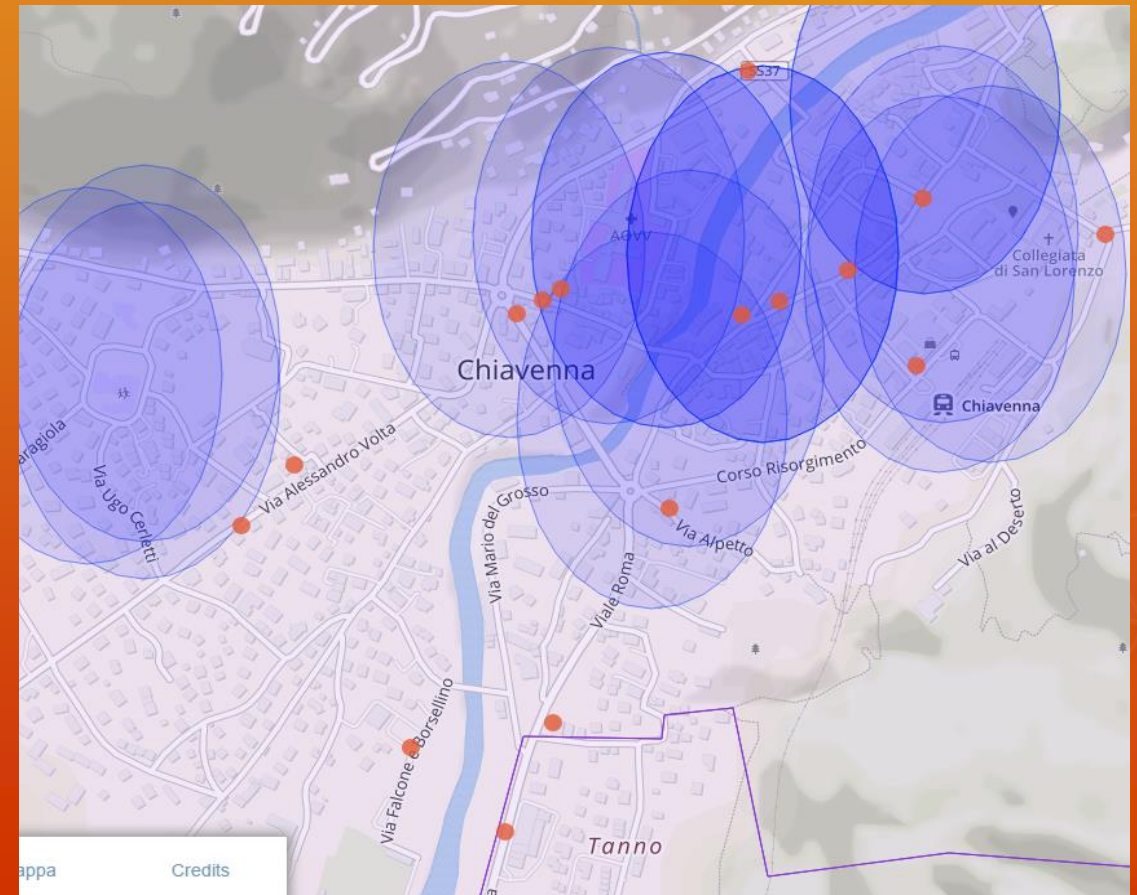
SS37

AGVV

Collegiata di San Lorenzo

Chiavenna

Chiavenna

araggiola

Via Ugo Cerletti

Via Alessandro Volta

Via Mario del Grosso

Corso Risorgimento

Via Alpetto

Viale Roma

Via al Deserto

Via Falcone e Borsellino

Tanno

appa

Credits